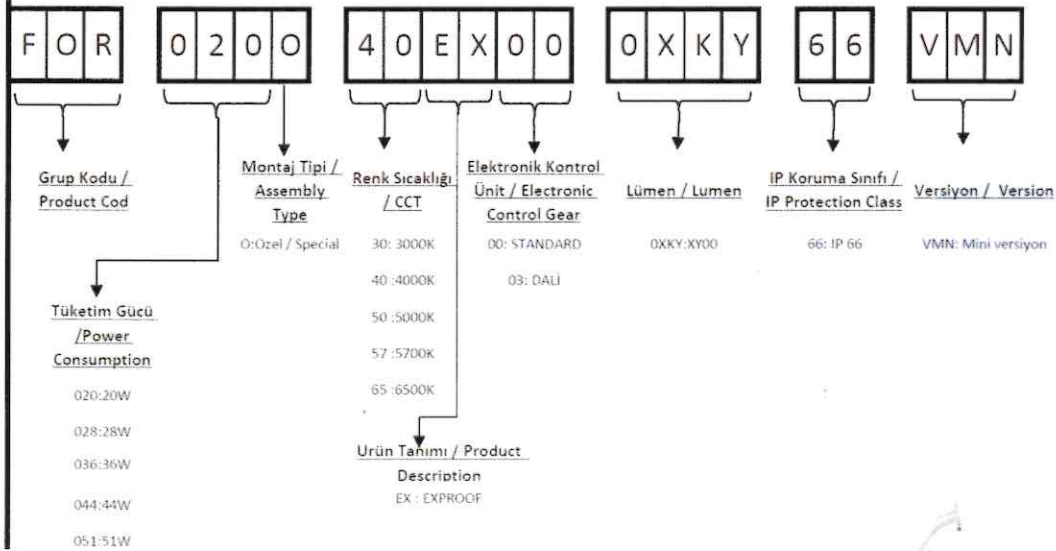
F O R

0 2 0 O

4 0 E X 0 0

0 X K Y

6 6

V M N

Grup Kodu / Product Cod

Montaj Tipi / Assembly Type

O:Ozel / Special

Renk Sıcaklığı / CCT

30: 3000K

40 :4000K

50 :5000K

57 :5700K

65 :6500K

Elektronik Kontrol Ünit / Electronic Control Gear

00: STANDARD

03: DALI

Lümen / Lumen

0XKY:XY00

IP Koruma Sınıfı / IP Protection Class

66: IP 66

Versiyon / Version

VMN: Mini versiyon

Tüketim Gücü /Power Consumption

020:20W

028:28W

036:36W

044:44W

051:51W

Ürün Tanımı / Product Description

EX : EXPROOF